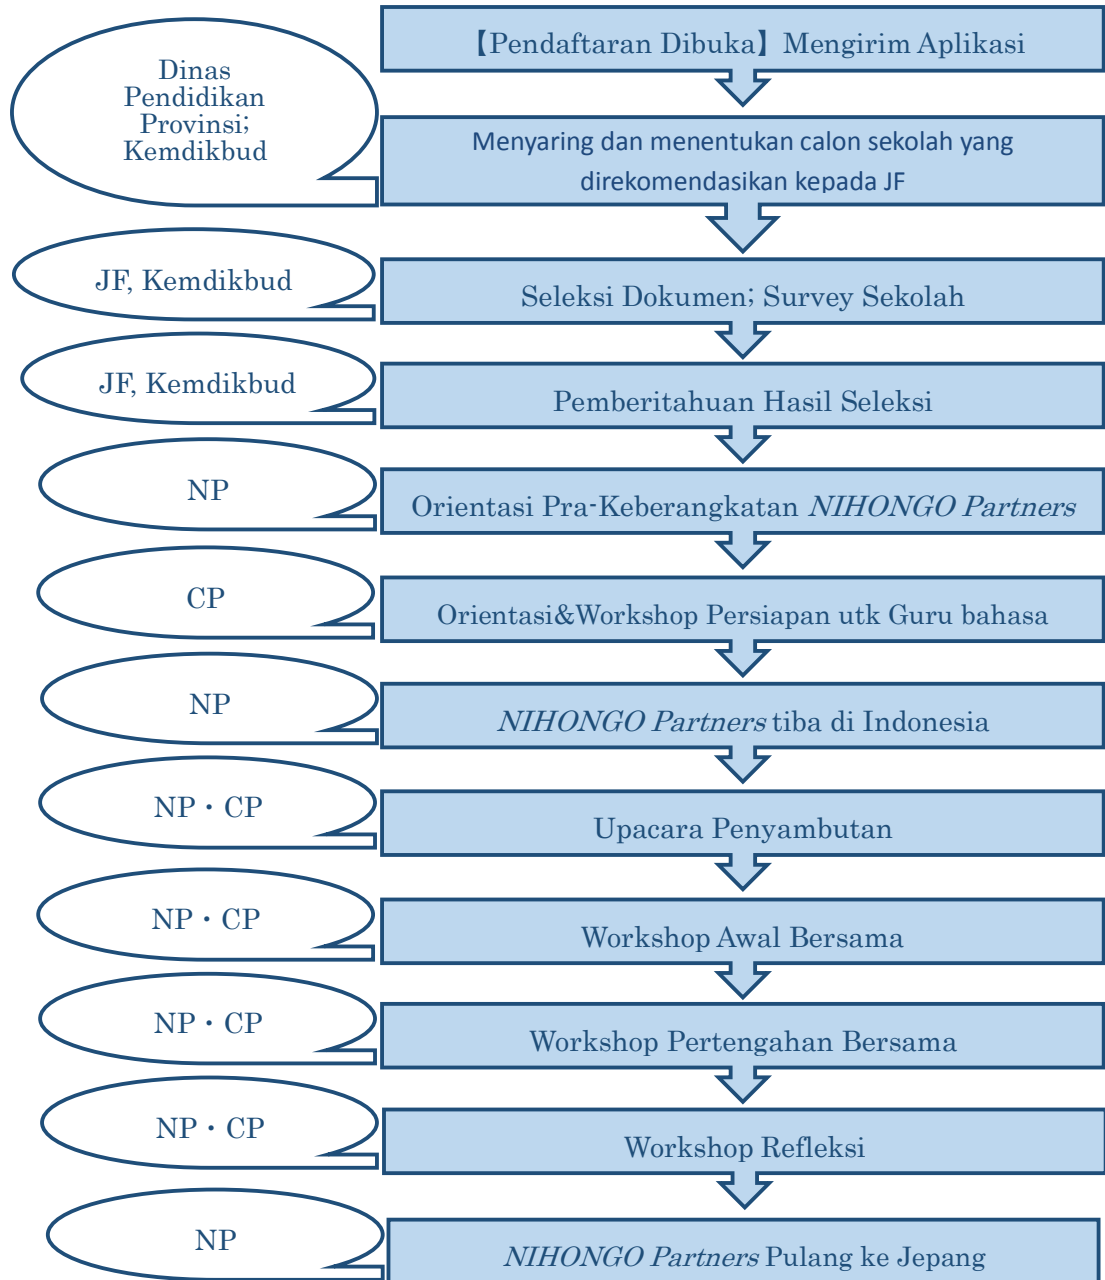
【Pendaftaran Dibuka】Mengirim Aplikasi

Dinas Pendidikan Provinsi; Kemdikbud

Menyaring dan menentukan calon sekolah yang direkomendasikan kepada JF

JF, Kemdikbud

Seleksi Dokumen; Survey Sekolah

JF, Kemdikbud

Pemberitahuan Hasil Seleksi

NP

Orientasi Pra-Keberangkatan *NIHONGO Partners*

CP

Orientasi&Workshop Persiapan utk Guru bahasa

NP

*NIHONGO Partners* tiba di Indonesia

NP・CP

Upacara Penyambutan

NP・CP

Workshop Awal Bersama

NP・CP

Workshop Pertengahan Bersama

NP・CP

Workshop Refleksi

NP

*NIHONGO Partners* Pulang ke Jepang